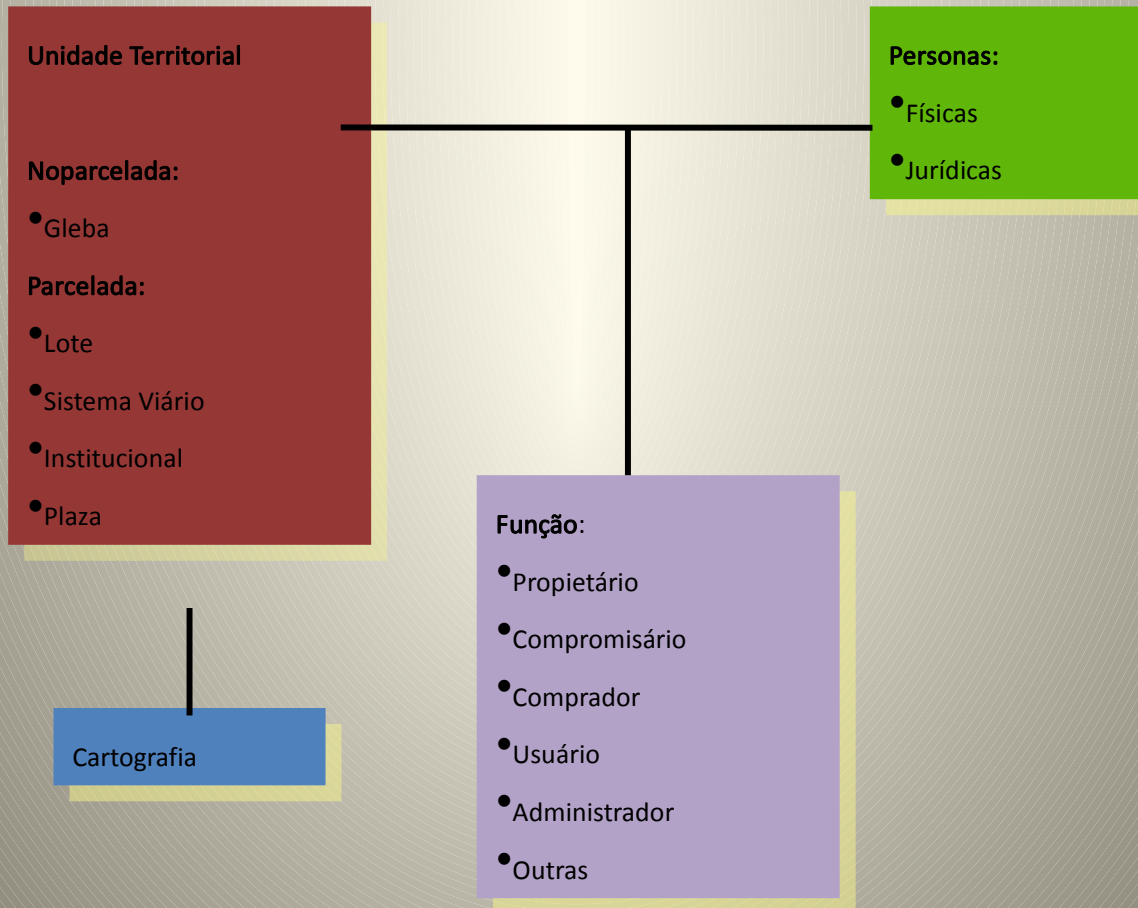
Unidade Territorial

Noparcelada:

• Gleba

Parcelada:

• Lote

• Sistema Viário

• Institucional

• Plaza

Personas:

• Físicas

• Jurídicas

Função:

• Propietário

• Compromisário

• Comprador

• Usuário

• Administrador

• Outras

Cartografia